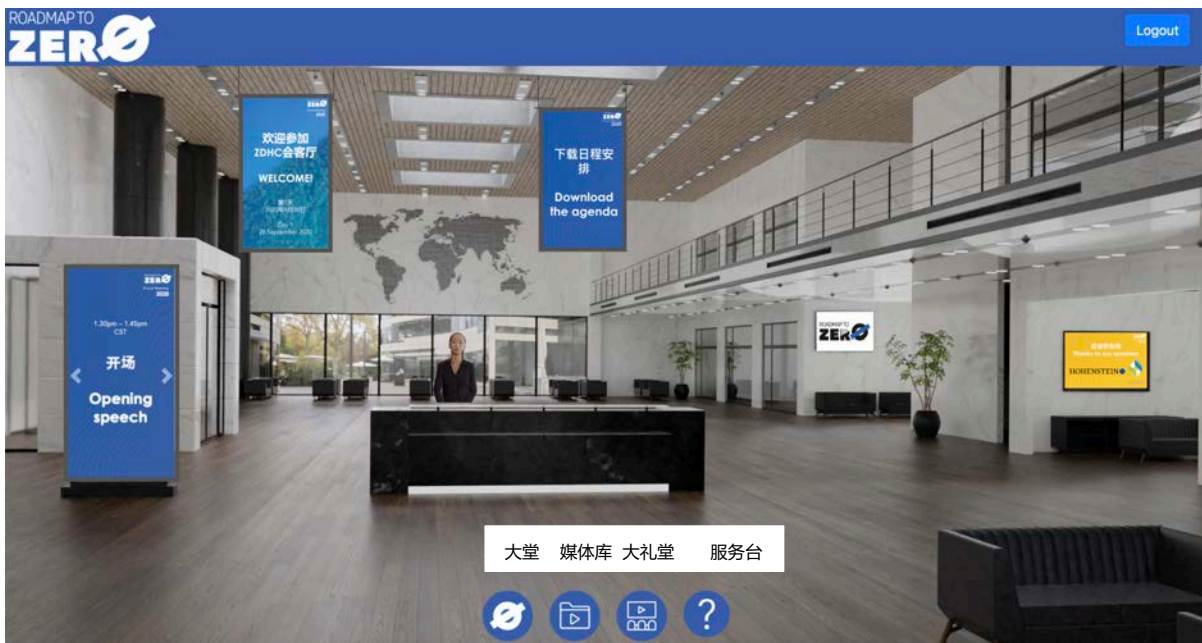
ROADMAP TO
ZERØ

Logout

ZERØ

欢迎参加
ZDHC会客厅

WELCOME!

Day 1
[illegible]

ZERØ

下载日程安排

Download the agenda

ZERØ

1.30pm – 1.45pm
CST

开场

Opening speech

ROADMAP TO
ZERØ

Thanks to our sponsor
HOHENSTEIN

大堂 媒体库 大礼堂 服务台

?